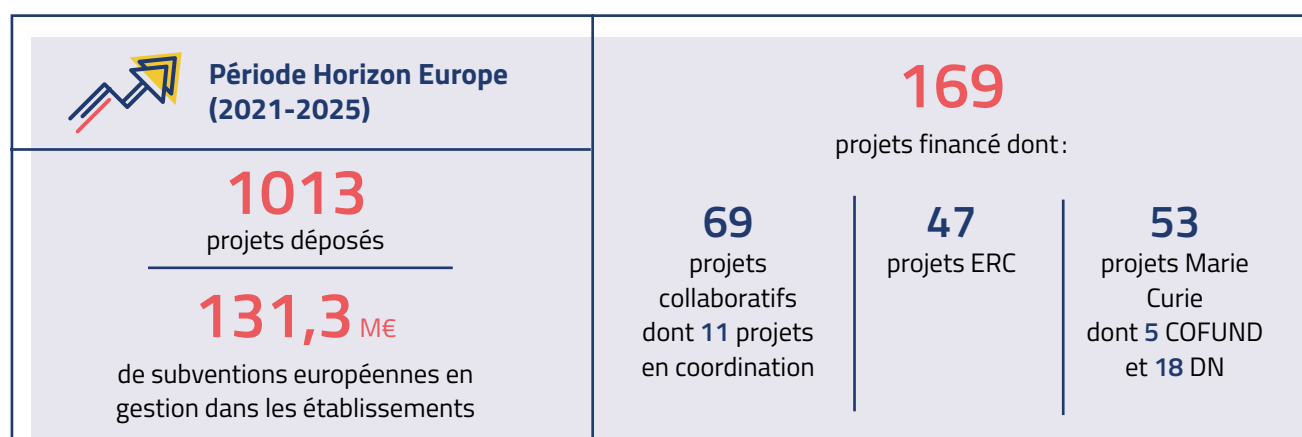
Période Horizon Europe (2021-2025)

1013
projets déposés

131,3 M€
de subventions européennes en gestion dans les établissements

169
projets financé dont :

69
projets collaboratifs dont 11 projets en coordination

47
projets ERC

53
projets Marie Curie dont 5 COFUND et 18 DN